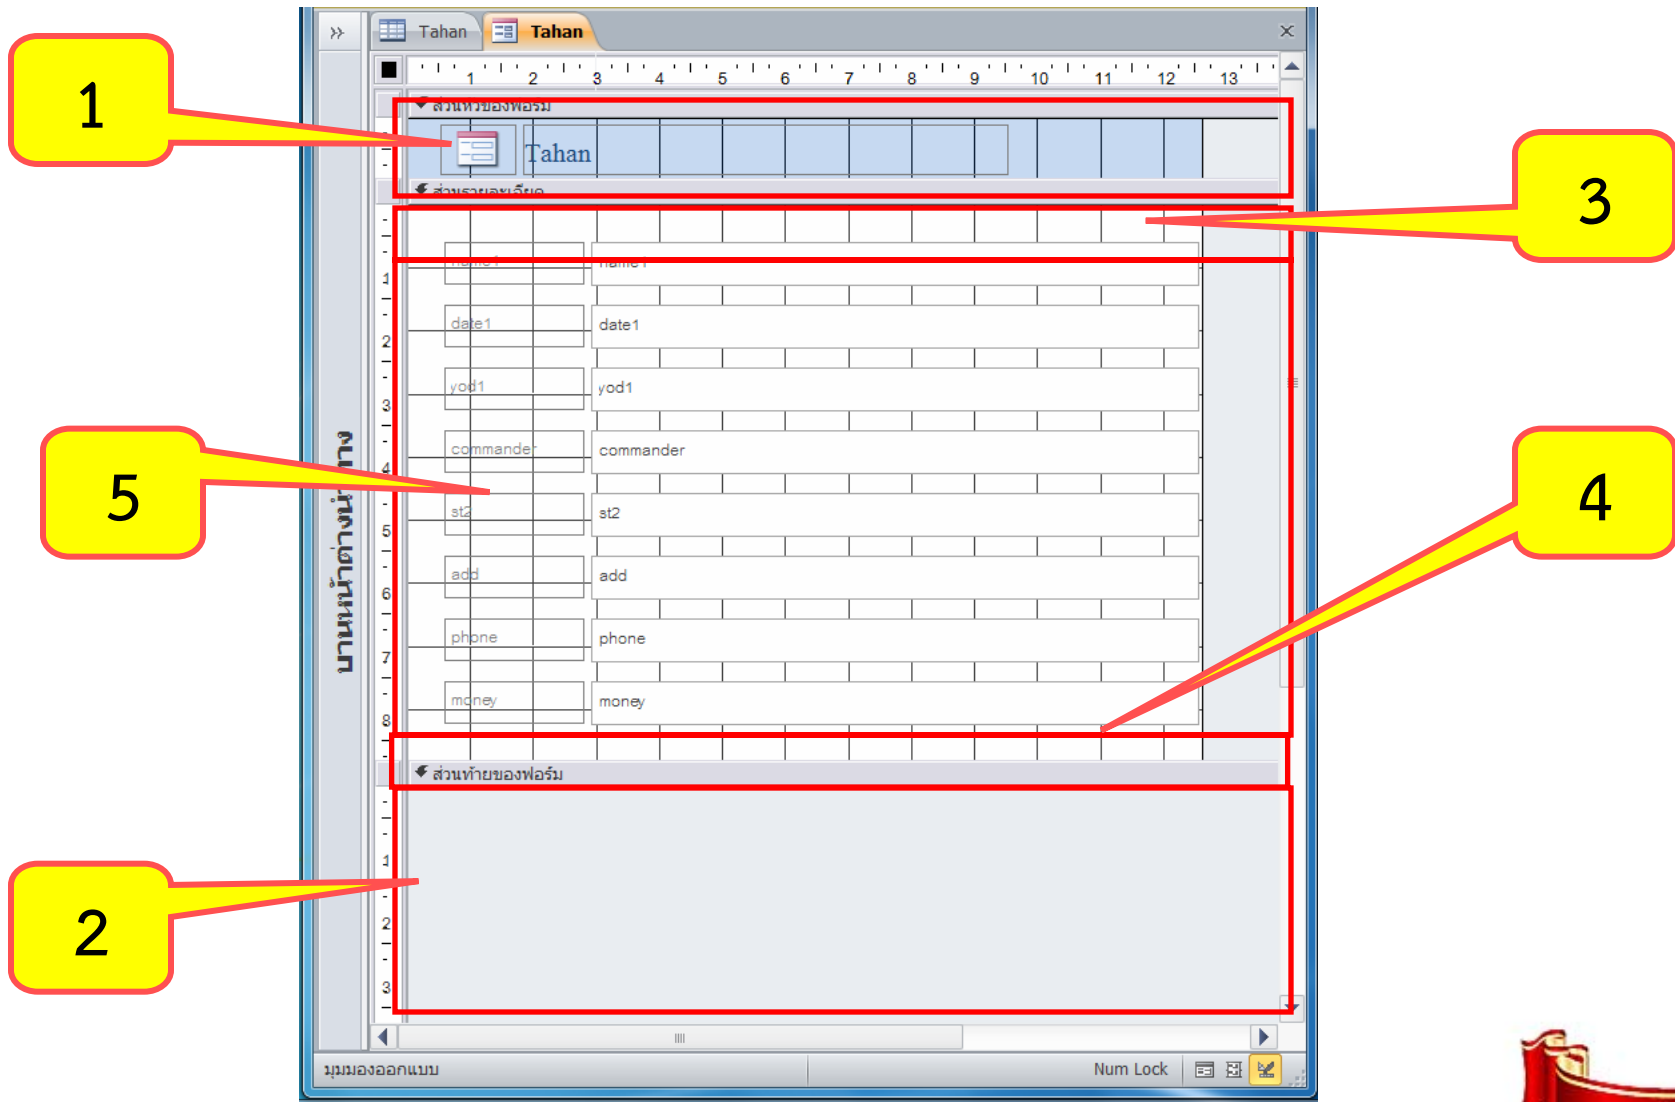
1

»

Tahan Tahan

×

1 2 3 4 5 6 7 8 9 10 11 12 13

ส่วนหัวของฟอร์ม

Tahan

ส่วนรายละเอียด

3

name1 name1

date1 date1

yod1 yod1

commander commander

5

st2 st2

add add

4

phone phone

money money

ส่วนท้ายของฟอร์ม

2

บานหน้าต่างนำทาง

มุมมองออกแบบ

Num Lock